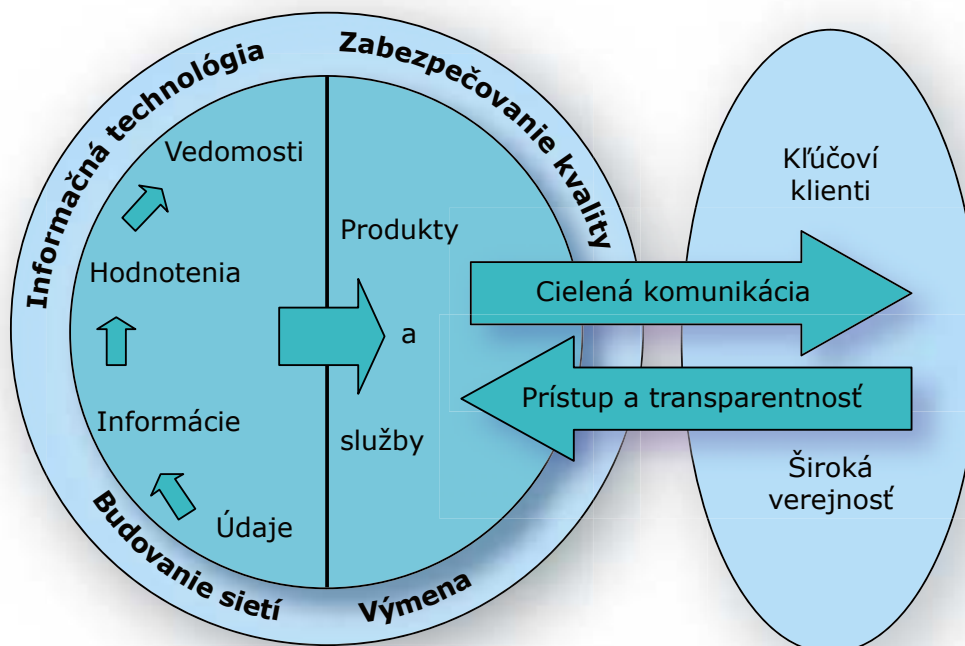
Informačná technológia

Zabezpečovanie kvality

Vedomosti

Hodnotenia

Informácie

Údaje

Produkty

a

služby

Kľúčoví klienti

Cielená komunikácia

Prístup a transparentnosť

Široká verejnosť

Budovanie sietí

Výmena